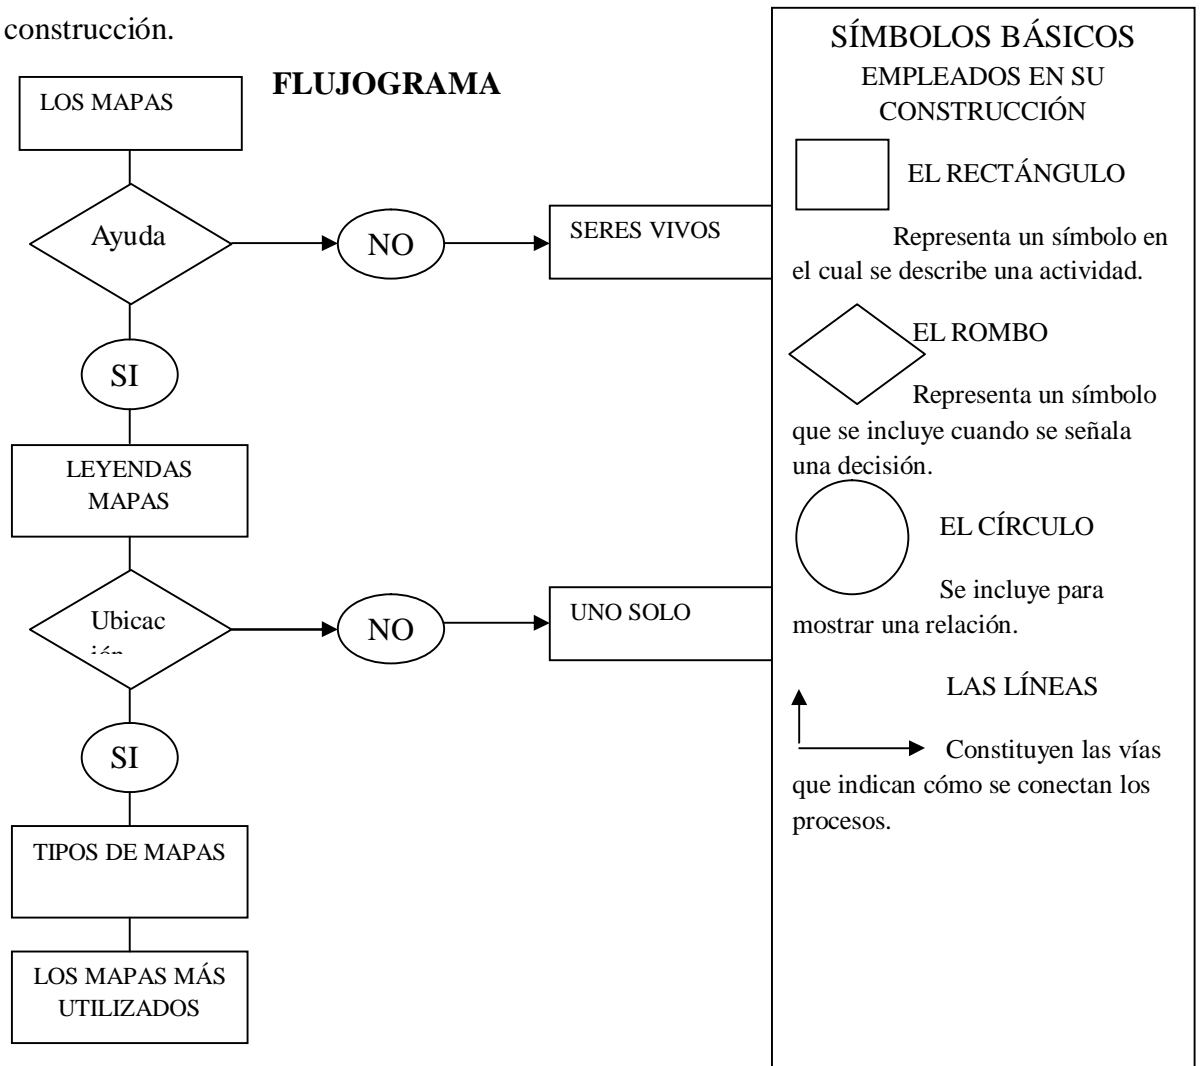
construcción.

FLUJOGRAMA

LOS MAPAS

Ayuda

NO

SERES VIVOS

SI

LEYENDAS MAPAS

Ubicac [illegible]

NO

UNO SOLO

SI

TIPOS DE MAPAS

LOS MAPAS MÁS UTILIZADOS

SÍMBOLOS BÁSICOS
EMPLEADOS EN SU CONSTRUCCIÓN

EL RECTÁNGULO

Representa un símbolo en el cual se describe una actividad.

EL ROMBO

Representa un símbolo que se incluye cuando se señala una decisión.

EL CÍRCULO

Se incluye para mostrar una relación.

LAS LÍNEAS

Constituyen las vías que indican cómo se conectan los procesos.